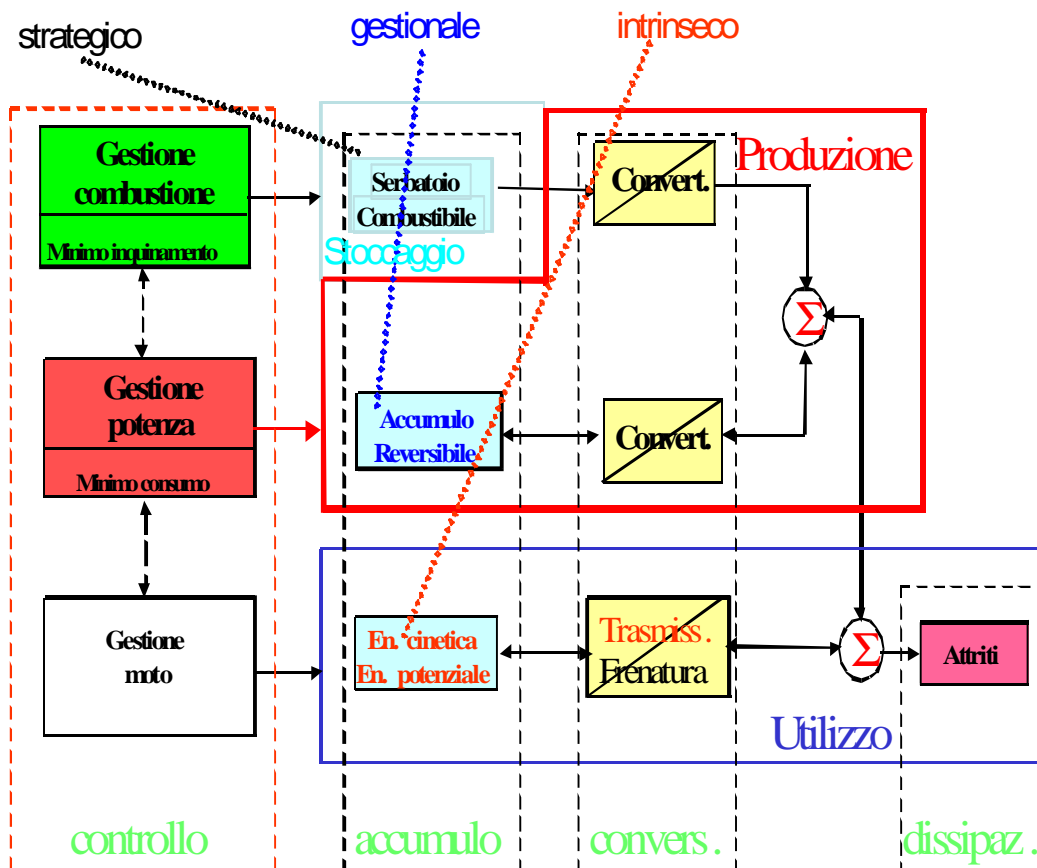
strategico
gestionale
intrinseco

Gestione combustione
Minimo inquinamento

Serbatoio
Combustibile
Stoccaggio

Convert.

Produzione

$\Sigma$

Gestione potenza
Minimo consumo

Accumulo Reversibile

Convert.

Gestione moto

En. cinetica
En. potenziale

Trasmiss.
Frenatura

$\Sigma$

Attriti

Utilizzo

controllo
accumulo
convers.
dissipaz.